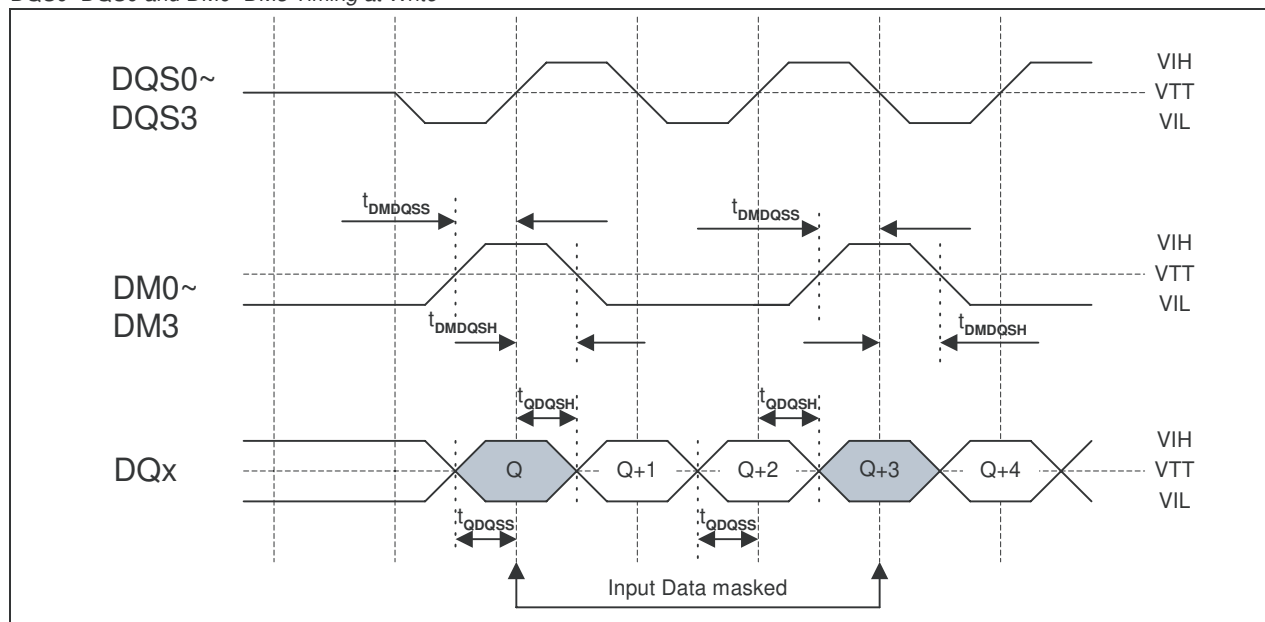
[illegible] Timing at Write

DQS0~ DQS3

VIH
VTT
VIL

$t_{DMDQSS}$

$t_{DMDQSS}$

VIH
VTT
VIL

DM0~ DM3

$t_{DMDQSH}$

$t_{DMDQSH}$

$t_{QDQSH}$

$t_{QDQSH}$

VIH

DQx

Q

Q+1

Q+2

Q+3

Q+4

VTT

VIL

$t_{QDQSS}$

$t_{QDQSS}$

Input Data masked